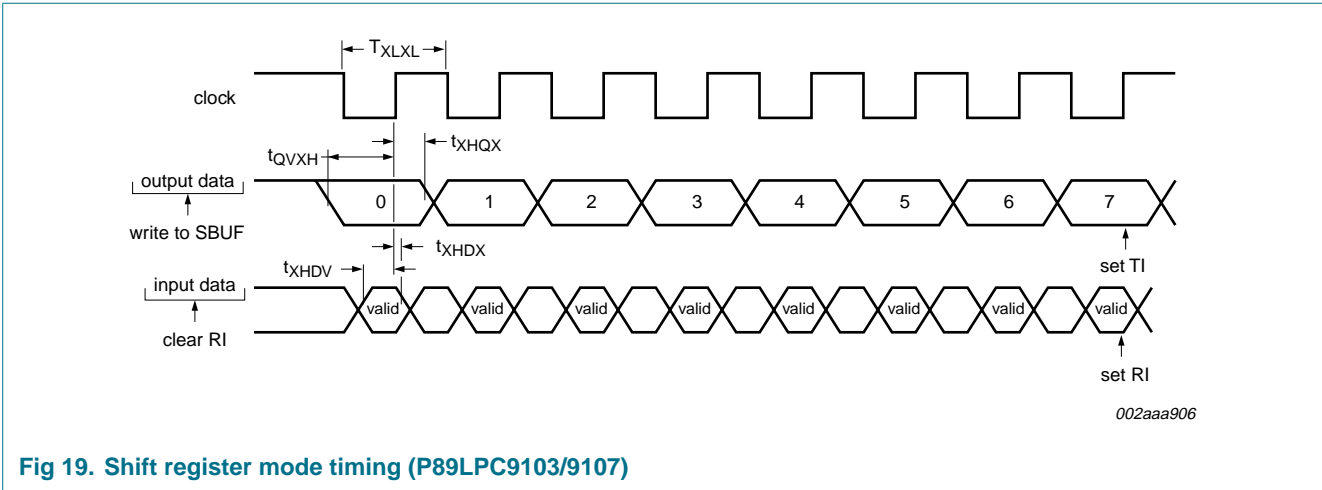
$T_{XLXL}$

clock

$t_{QVXH}$

$t_{XHQX}$

output data

write to SBUF

0

1

2

3

4

5

6

7

$t_{XHDX}$

set TI

$t_{XHDV}$

input data

clear RI

valid

valid

valid

valid

valid

valid

valid

valid

set RI

002aaa906

Fig 19. Shift register mode timing (P89LPC9103/9107)